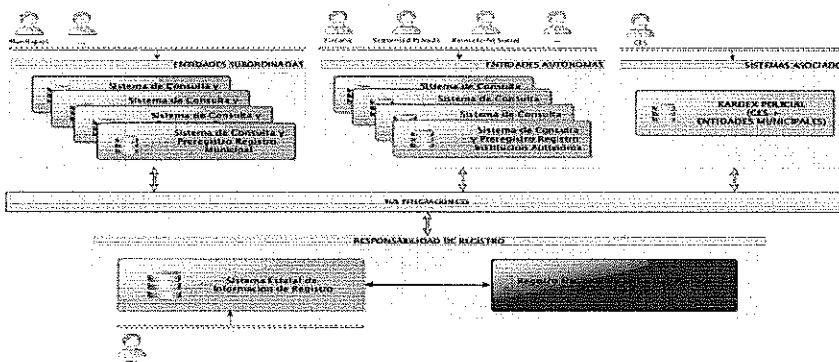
Municipal

Estatal

Seguridad Pública

Procuración Social

C2S

ENTIDADES SUBORDINADAS

ENTIDADES AUTONOMAS

SISTEMAS ASOCIADOS

Sistema de Consulta y

Sistema de Consulta y

Sistema de Consulta y

Sistema de Consulta y Prerregistro Registro Municipal

Sistema de Consulta

Sistema de Consulta

Sistema de Consulta

Sistema de Consulta y Prerregistro Registro Institución Autónoma

KARDEX POLICIAL (C2S – ENTIDADES MUNICIPALES)

BUS INTEGRACIONES

RESPONSABILIDAD DE REGISTRO

Sistema Estatal de Información de Registro

Registro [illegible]